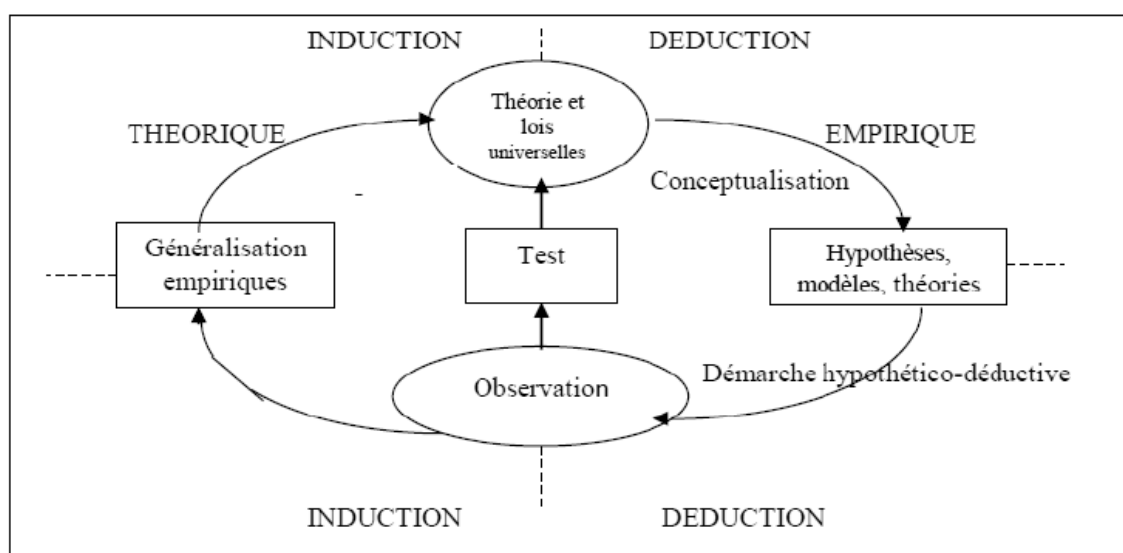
INDUCTION
DEDUCTION

Théorie et lois universelles

THEORIQUE

EMPIRIQUE

Conceptualisation

Généralisation empiriques

Test

Hypothèses, modèles, théories

Observation

Démarche hypothético-déductive

INDUCTION
DEDUCTION